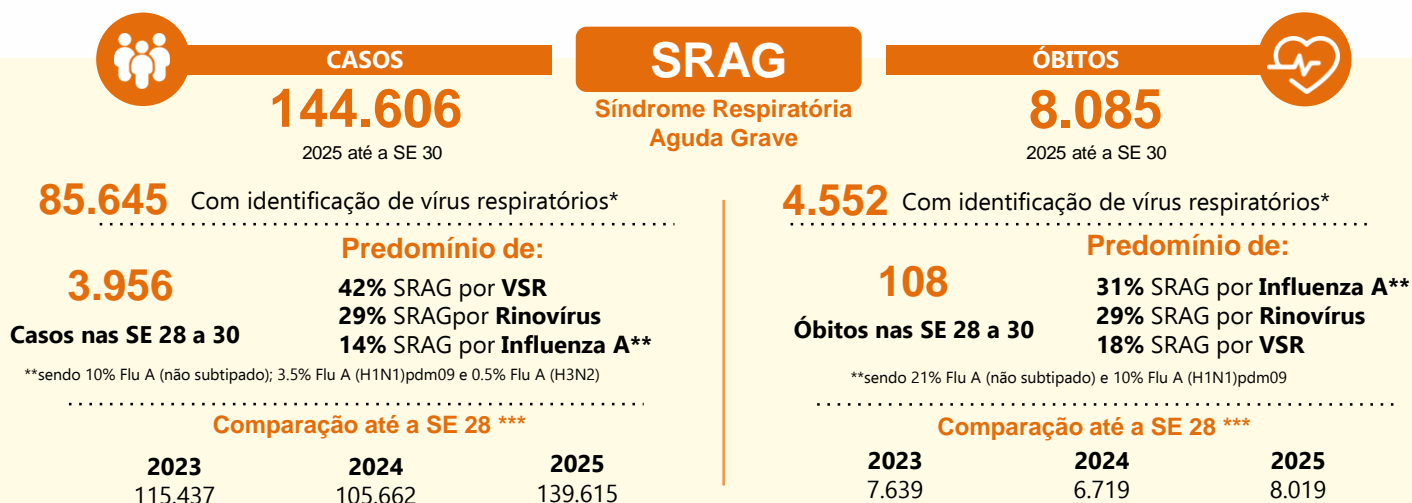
CASOS

144.606

2025 até a SE 30

SRAG

Síndrome Respiratória Aguda Grave

ÓBITOS

8.085

2025 até a SE 30

85.645 Com identificação de vírus respiratórios*

Predomínio de:

3.956

Casos nas SE 28 a 30

42% SRAG por VSR
29% SRAGpor Rinovírus
14% SRAG por Influenza A**

**sendo 10% Flu A (não subtipado); 3.5% Flu A (H1N1)pdm09 e 0.5% Flu A (H3N2)

Comparação até a SE 28 ***

| 2023 | 2024 | 2025 |
|---|---|---|
| 115.437 | 105.662 | 139.615 |

4.552 Com identificação de vírus respiratórios*

Predomínio de:

108

Óbitos nas SE 28 a 30

31% SRAG por Influenza A**
29% SRAG por Rinovírus
18% SRAG por VSR

**sendo 21% Flu A (não subtipado) e 10% Flu A (H1N1)pdm09

Comparação até a SE 28 ***

| 2023 | 2024 | 2025 |
|---|---|---|
| 7.639 | 6.719 | 8.019 |